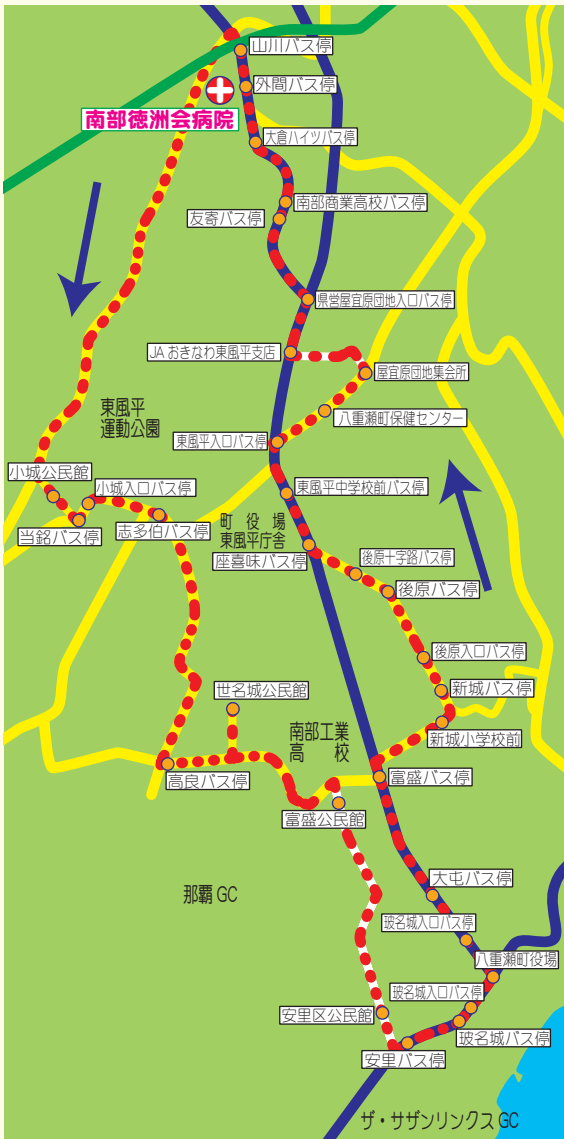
山川バス停
外間バス停
南部徳洲会病院
大倉ハイツバス停
南部商業高校バス停
友寄バス停
県営屋宜原団地入口バス停
JA おきなわ東風平支店
屋宜原団地集会所
八重瀬町保健センター
東風平
運動公園
東風平入口バス停
東風平中学校前バス停
小城公民館
小城入口バス停
当銘バス停
志多伯バス停
町役場
東風平庁舎
座喜味バス停
後原十字路バス停
後原バス停
後原入口バス停
新城バス停
世名城公民館
南部工業
高校
新城小学校前
高良バス停
富盛バス停
富盛公民館
那覇 GC
大屯バス停
玻名城入口バス停
八重瀬町役場
玻名城入口バス停
安里区公民館
玻名城バス停
安里バス停
ザ・サザンリンクス GC